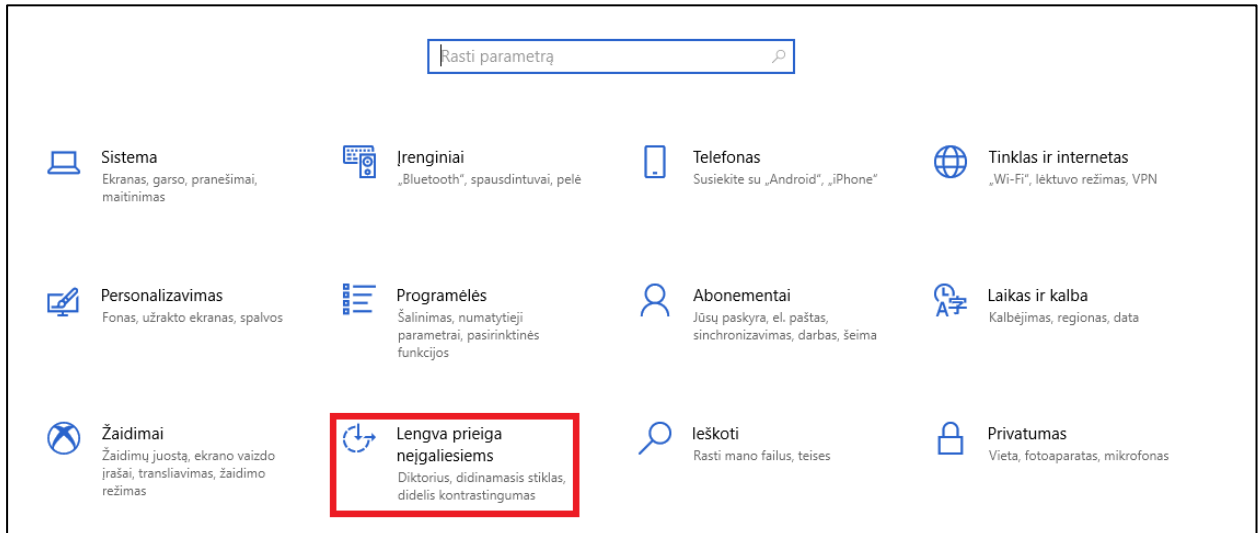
Rasti parametrą

Sistema
Ekranas, garso, pranešimai, maitinimas

Įrenginiai
„Bluetooth“, spausdintuvai, pelė

Telefonas
Susiekite su „Android“, „iPhone“

Tinklas ir internetas
„Wi-Fi“, lėktuvo režimas, VPN

Personalizavimas
Fonas, užrakto ekranas, spalvos

Programėlės
Šalinimas, numatytieji parametrai, pasirinktinės funkcijos

Abonementai
Jūsų paskyra, el. paštas, sinchronizavimas, darbas, šeima

Laikas ir kalba
Kalbėjimas, regionas, data

Žaidimai
Žaidimų juosta, ekrano vaizdo įrašai, transliavimas, žaidimo režimas

Lengva prieiga neįgaliesiems
Diktorius, didinamasis stiklas, didelis kontrastingumas

Ieškoti
Rasti mano failus, teises

Privatumas
Vieta, fotoaparatas, mikrofonas